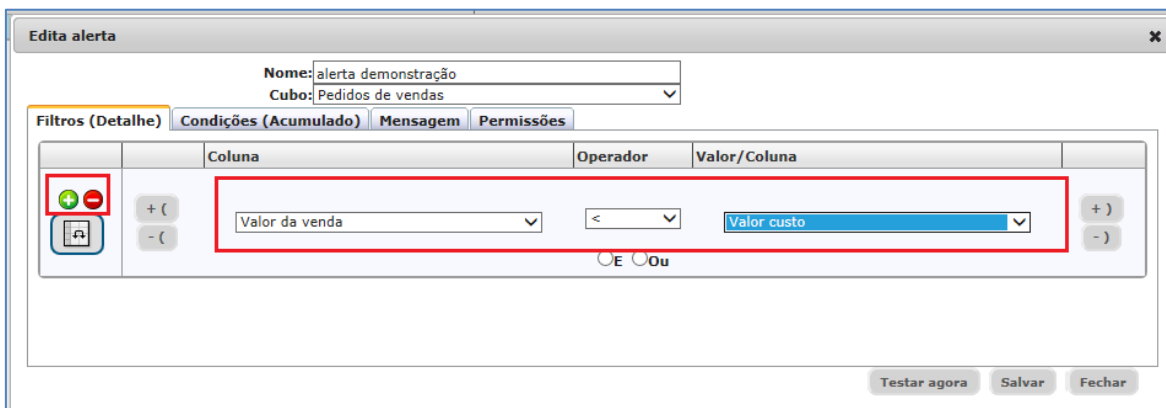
Edita alerta

Nome: alerta demonstração
Cubo: Pedidos de vendas

Filtros (Detalhe) | Condições (Acumulado) | Mensagem | Permissões

| | | Coluna | Operador | Valor/Coluna | |
|---|---|---|---|---|---|
| | + ( - ( | Valor da venda | < | Valor custo | + ) - ) |

E Ou

Testar agora Salvar Fechar